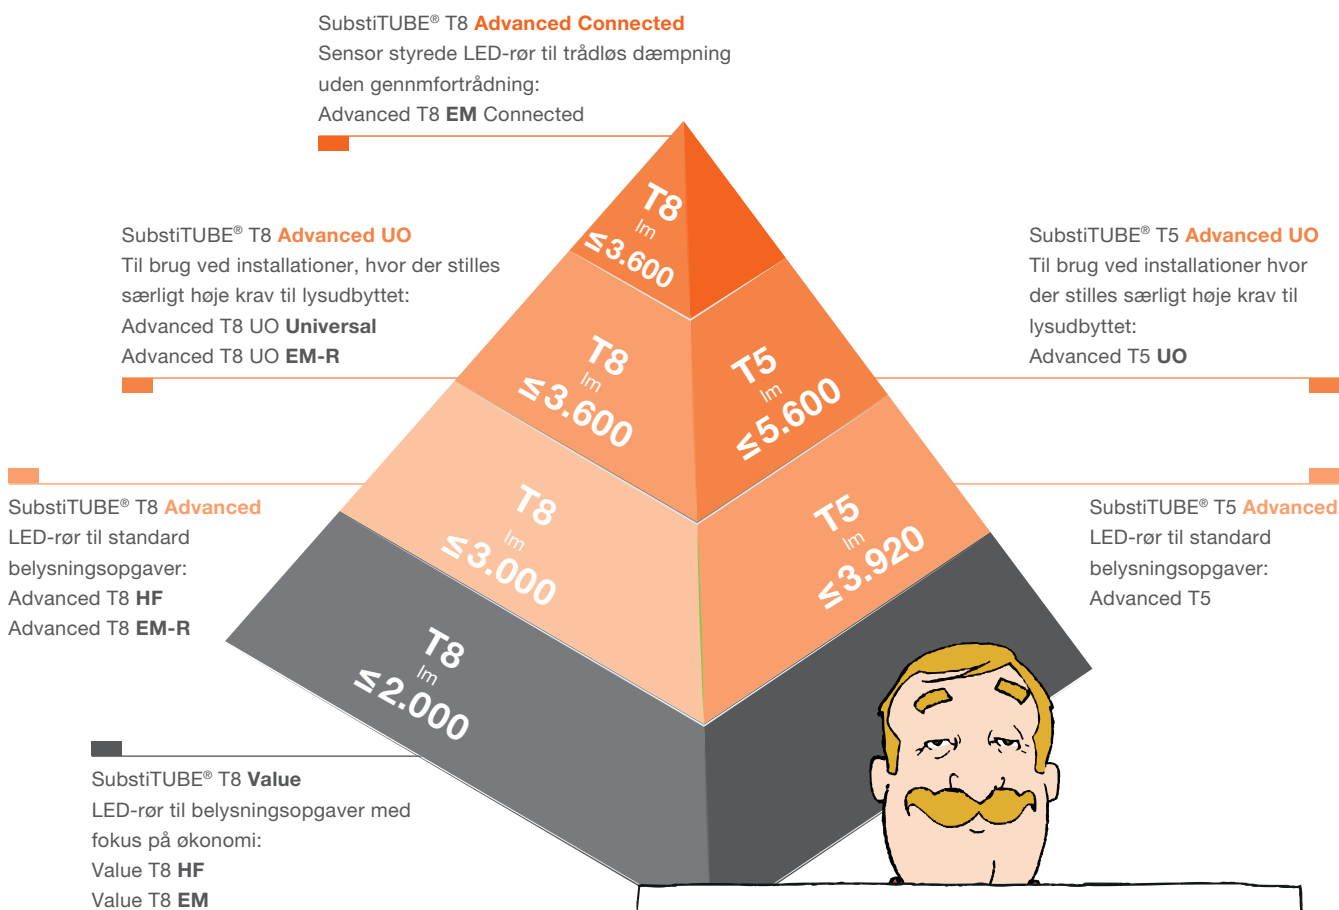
SubstiTUBE® T8 Advanced Connected
Sensor styrede LED-rør til trådløs dæmpning uden gennmfortrådning:
Advanced T8 EM Connected

T8
lm
≤3.600

SubstiTUBE® T8 Advanced UO
Til brug ved installationer, hvor der stilles særligt høje krav til lysudbyttet:
Advanced T8 UO Universal
Advanced T8 UO EM-R

SubstiTUBE® T5 Advanced UO
Til brug ved installationer hvor der stilles særligt høje krav til lysudbyttet:
Advanced T5 UO

T8
lm
≤3.600

T5
lm
≤5.600

SubstiTUBE® T8 Advanced
LED-rør til standard belysningsopgaver:
Advanced T8 HF
Advanced T8 EM-R

SubstiTUBE® T5 Advanced
LED-rør til standard belysningsopgaver:
Advanced T5

T8
lm
≤3.000

T5
lm
≤3.920

T8
lm
≤2.000

SubstiTUBE® T8 Value
LED-rør til belysningsopgaver med fokus på økonomi:
Value T8 HF
Value T8 EM